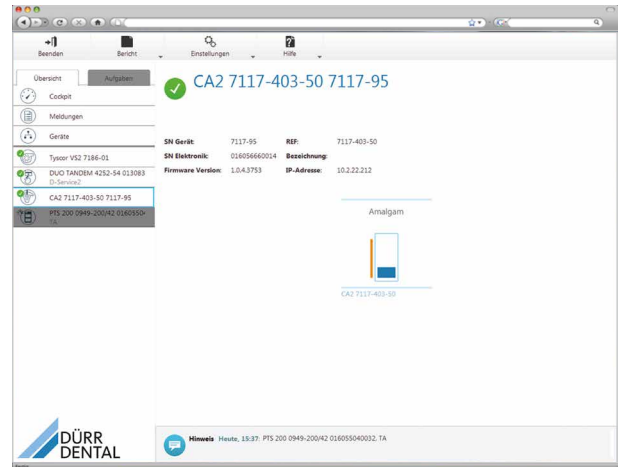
Beenden
Bericht
Einstellungen
Hilfe

Übersicht
Aufgaben
Cockpit
Meldungen
Geräte
Tyscor VS2 7186-01
DUO TANDEM 4252-54 013083
D-Service2
CA2 7117-403-50 7117-95
PTS 200 0949-200/42 0160550
TA

CA2 7117-403-50 7117-95

| | | | |
|---|---|---|---|
| SN Gerät: | 7117-95 | REF: | 7117-403-50 |
| SN Elektronik: | 016056660014 | Bezeichnung: | |
| Firmware Version: | 1.0.4.3753 | IP-Adresse: | 10.2.22.212 |

Amalgam

CA2 7117-403-50

DÜRR DENTAL

Hinweis Heute, 15:37: PTS 200 0949-200/42 016055040032, TA